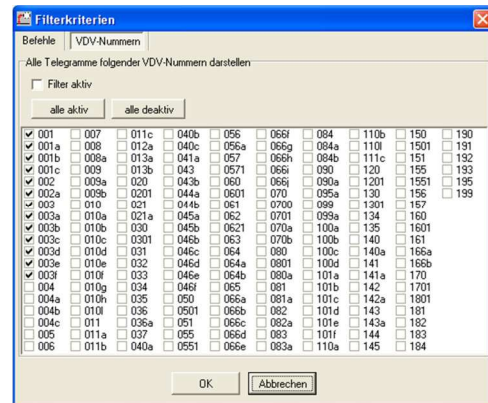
Filterkriterien

Befehle | VDV-Nummern

Alle Telegramme folgender VDV-Nummern darstellen

Filter aktiv

alle aktiv | alle deaktiv

| | | | | | | | | | |
|---|---|---|---|---|---|---|---|---|---|
| 001 | 007 | 011c | 040b | 056 | 066f | 084 | 110b | 150 | 190 |
| 001a | 008 | 012a | 040c | 056a | 066g | 084a | 110l | 1501 | 191 |
| 001b | 008a | 013a | 041a | 057 | 066h | 084b | 111c | 151 | 192 |
| 001c | 009 | 013b | 043 | 0571 | 066i | 090 | 120 | 155 | 193 |
| 002 | 009a | 020 | 043b | 060 | 066j | 090a | 1201 | 1551 | 195 |
| 002a | 009b | 0201 | 044a | 0601 | 070 | 095a | 130 | 156 | 199 |
| 003 | 010 | 021 | 044b | 061 | 0700 | 099 | 1301 | 157 | |
| 003a | 010a | 021a | 045a | 062 | 0701 | 099a | 134 | 160 | |
| 003b | 010b | 030 | 045b | 0621 | 070a | 100a | 135 | 1601 | |
| 003c | 010c | 0301 | 045b | 063 | 070b | 100b | 140 | 161 | |
| 003d | 010d | 031 | 046b | 064 | 080 | 100c | 140a | 166a | |
| 003e | 010e | 032 | 046d | 064a | 0801 | 100d | 141 | 166b | |
| 003f | 010f | 033 | 046e | 064b | 080a | 101a | 141a | 170 | |
| 004 | 010g | 034 | 046f | 065 | 081 | 101b | 142 | 1701 | |
| 004a | 010h | 035 | 050 | 066a | 081a | 101c | 142a | 1801 | |
| 004b | 010l | 036 | 0501 | 066b | 082 | 101d | 143 | 181 | |
| 004c | 011 | 036a | 051 | 066c | 082a | 101e | 143a | 182 | |
| 005 | 011a | 037 | 055 | 066d | 083 | 101f | 144 | 183 | |
| 006 | 011b | 040a | 0551 | 066e | 083a | 110a | 145 | 184 | |

OK | Abbrechen